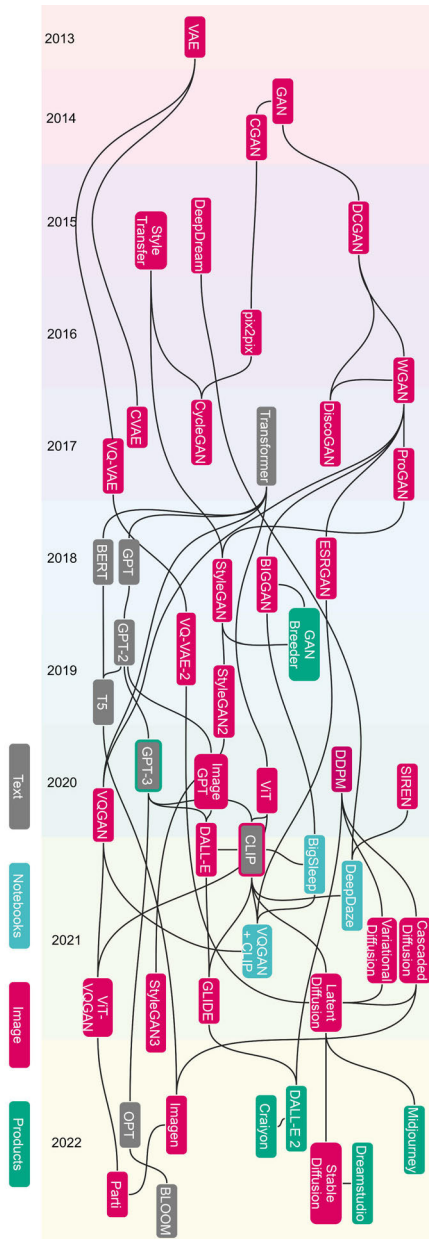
2013
VAE
2014
GAN
CGAN
2015
Style Transfer
DeepDream
DCGAN
2016
pix2pix
WGAN
2017
CVAE
VQ-VAE
CycleGAN
Transformer
DiscoGAN
ProGAN
2018
BERT
GPT
StyleGAN
BIGGAN
ESRGAN
GAN Breeder
2019
GPT-2
VQ-VAE-2
StyleGAN2
T5
2020
GPT-3
Image GPT
ViT
DDPM
SIREN
VQGAN
DALL-E
CLIP
BigSleep
DeepDaze
2021
VQGAN + CLIP
Variational Diffusion
Cascaded Diffusion
ViT-VQGAN
StyleGAN3
GLIDE
Latent Diffusion
2022
OPT
Imagen
Craiyon
DALL-E 2
Midjourney
Parti
BLOOM
Stable Diffusion
Dreamstudio
Text
Notebooks
Image
Products